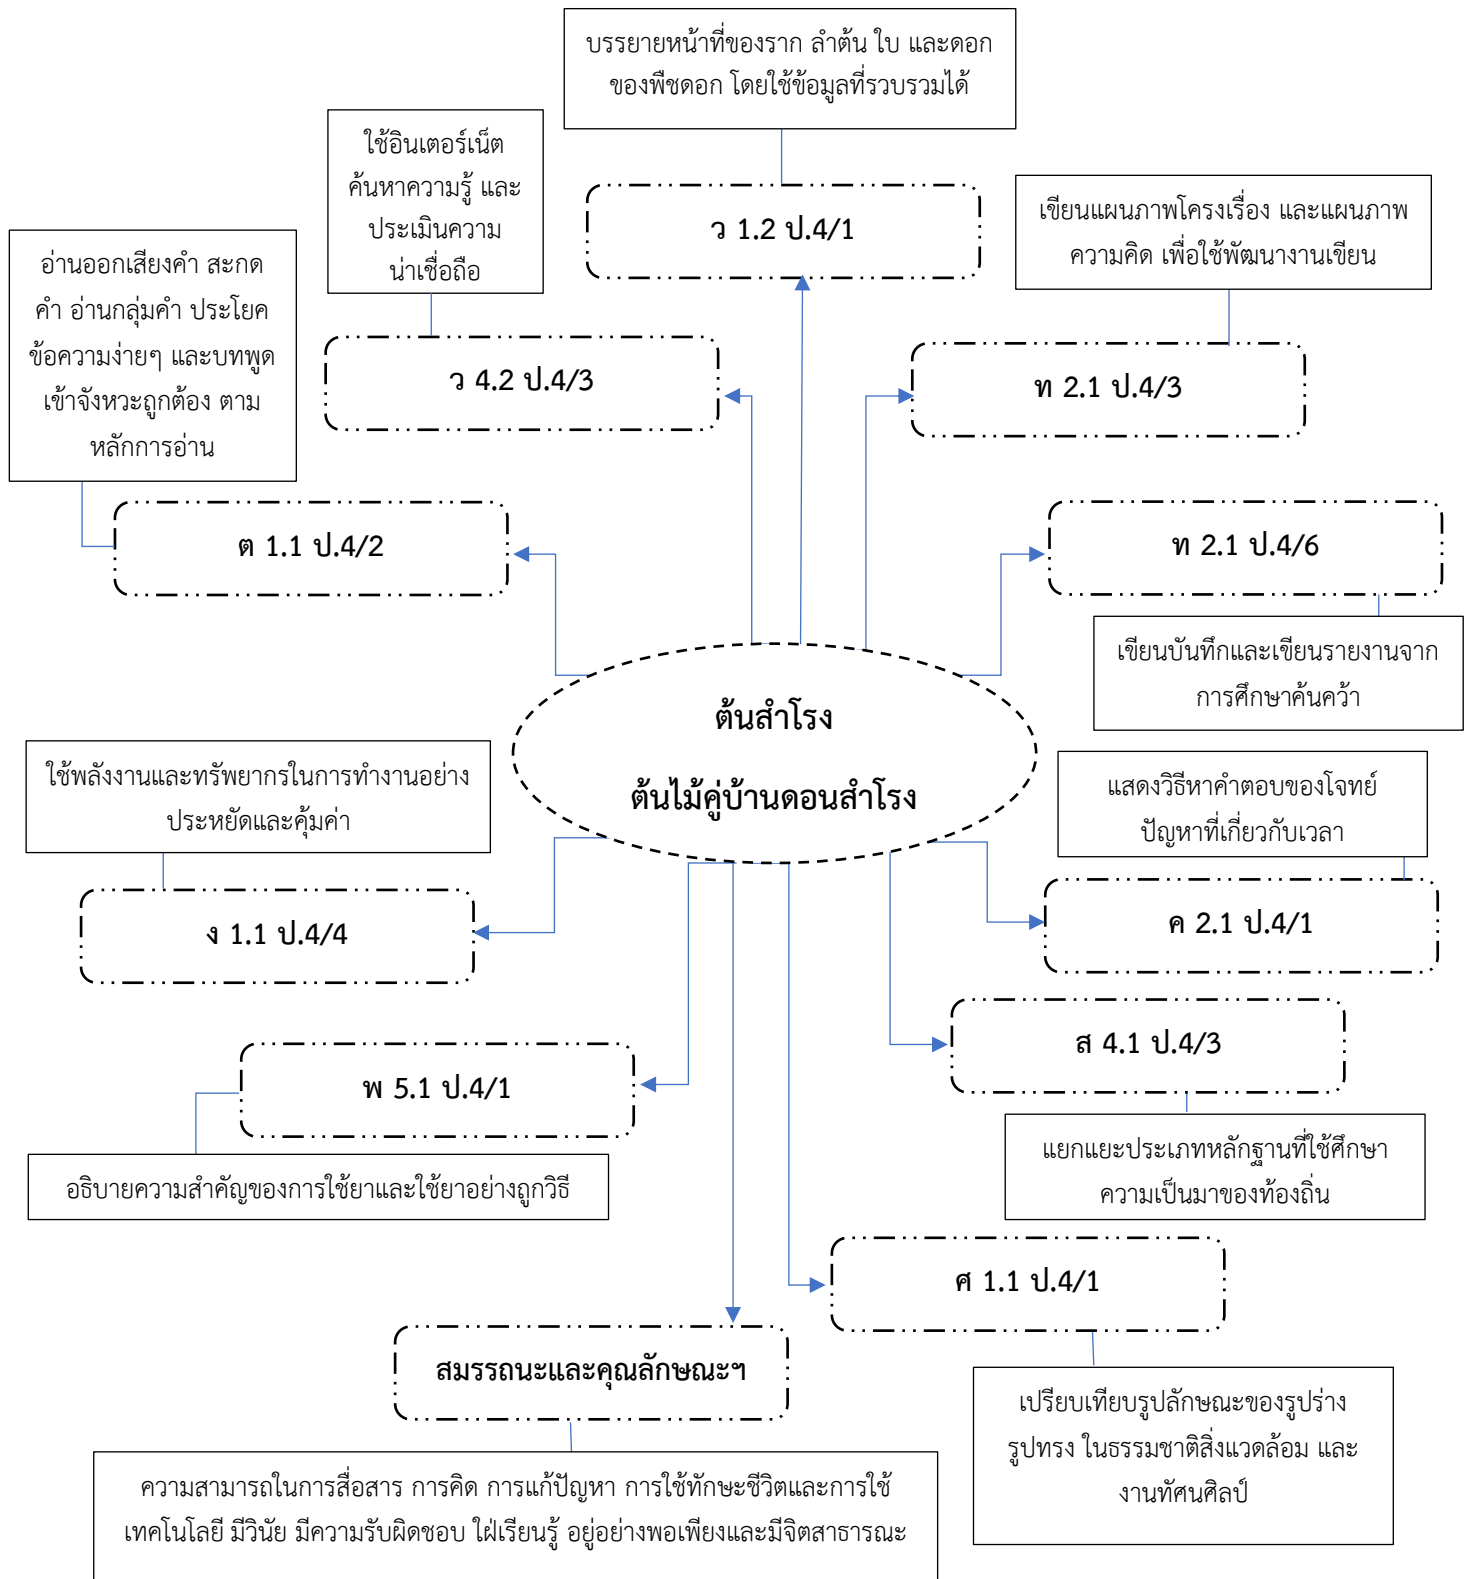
บรรยายหน้าที่ของราก ลำต้น ใบ และดอก ของพืชดอก โดยใช้ข้อมูลที่รวบรวมได้

ว 1.2 ป.4/1

ใช้อินเตอร์เน็ต ค้นหาความรู้ และประเมินความน่าเชื่อถือ

ว 4.2 ป.4/3

เขียนแผนภาพโครงเรื่อง และแผนภาพความคิด เพื่อใช้พัฒนางานเขียน

ท 2.1 ป.4/3

อ่านออกเสียงคำ สะกดคำ อ่านกลุ่มคำ ประโยค ข้อความง่ายๆ และบทพูด เข้าจังหวะถูกต้อง ตามหลักการอ่าน

ต 1.1 ป.4/2

ท 2.1 ป.4/6

เขียนบันทึกและเขียนรายงานจากการศึกษาค้นคว้า

ต้นสำโรง

ต้นไม้คู่บ้านดอนสำโรง

ใช้พลังงานและทรัพยากรในการทำงานอย่างประหยัดและคุ้มค่า

ง 1.1 ป.4/4

แสดงวิธีหาคำตอบของโจทย์ปัญหาที่เกี่ยวกับเวลา

ค 2.1 ป.4/1

ส 4.1 ป.4/3

แยกแยะประเภทหลักฐานที่ใช้ศึกษาความเป็นมาของท้องถิ่น

พ 5.1 ป.4/1

อธิบายความสำคัญของการใช้ยาและใช้ยาอย่างถูกวิธี

ศ 1.1 ป.4/1

สมรรถนะและคุณลักษณะฯ

เปรียบเทียบรูปลักษณะของรูปร่าง รูปทรง ในธรรมชาติสิ่งแวดล้อม และงานทัศนศิลป์

ความสามารถในการสื่อสาร การคิด การแก้ปัญหา การใช้ทักษะชีวิตและการใช้เทคโนโลยี มีวินัย มีความรับผิดชอบ ใฝ่เรียนรู้ อยู่อย่างพอเพียงและมีจิตสาธารณะ